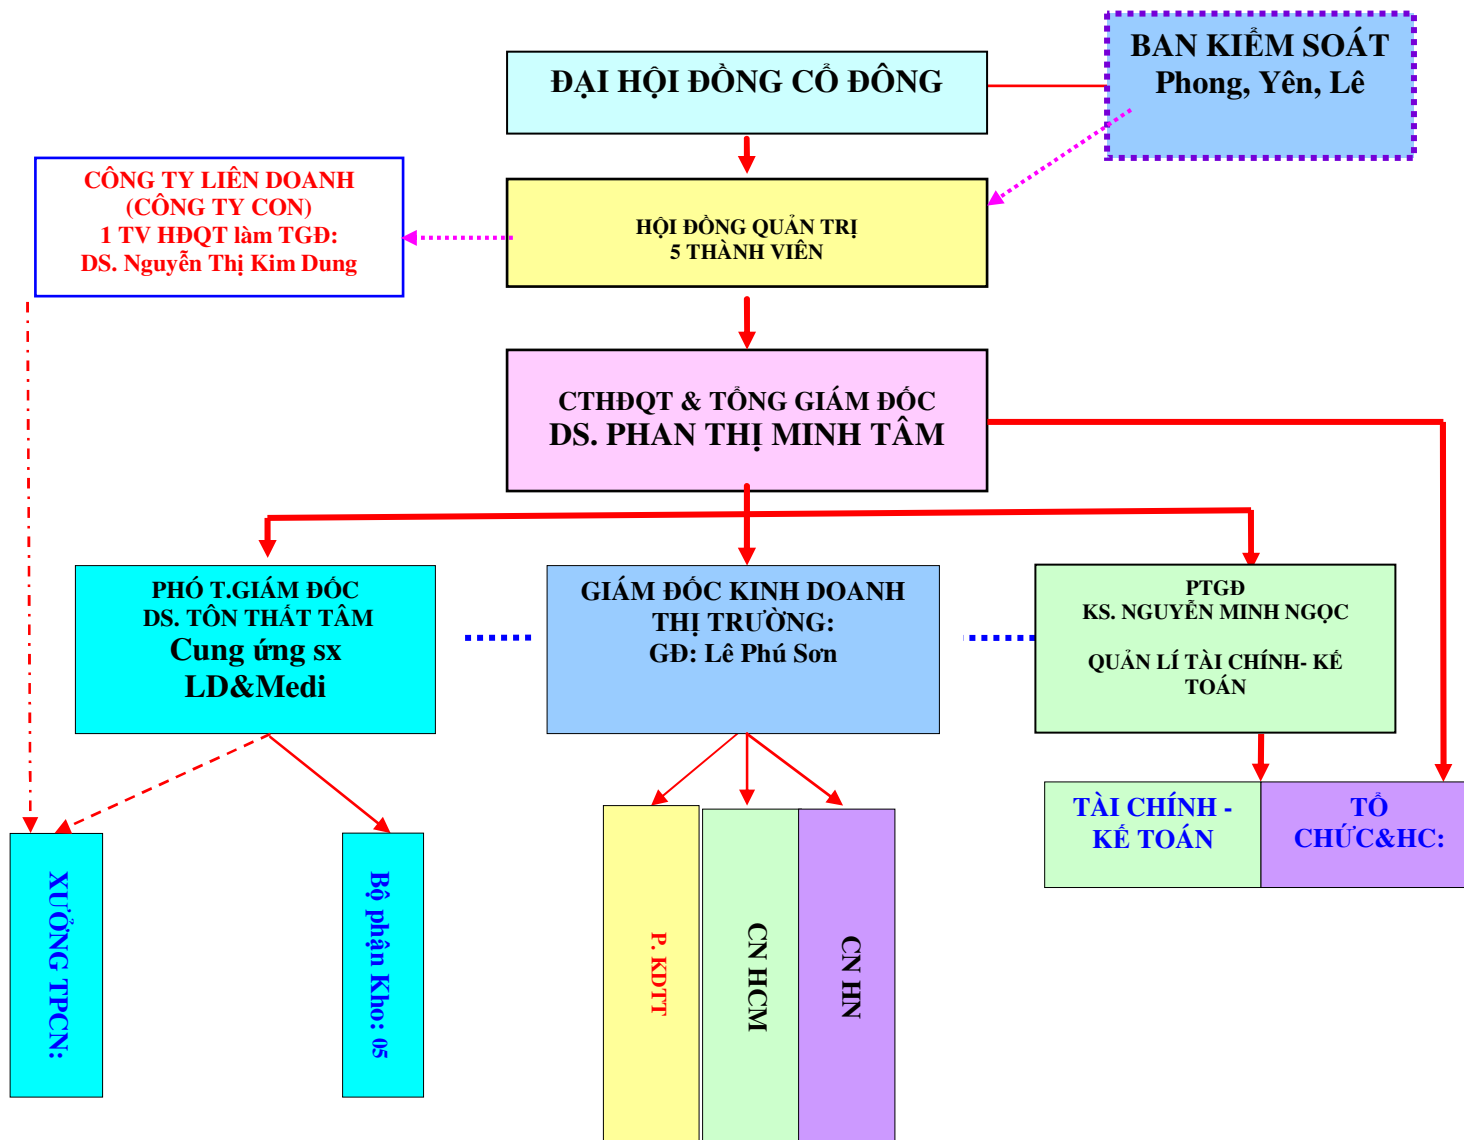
ĐẠI HỘI ĐỒNG CỔ ĐÔNG

BAN KIỂM SOÁT
Phong, Yên, Lê

CÔNG TY LIÊN DOANH
(CÔNG TY CON)
1 TV HĐQT làm TGĐ:
DS. Nguyễn Thị Kim Dung

HỘI ĐỒNG QUẢN TRỊ
5 THÀNH VIÊN

CTHĐQT & TỔNG GIÁM ĐỐC
DS. PHAN THỊ MINH TÂM

PHÓ T.GIÁM ĐỐC
DS. TÔN THẤT TÂM
Cung ứng sx
LD&Medi

GIÁM ĐỐC KINH DOANH
THỊ TRƯỜNG:
GĐ: Lê Phú Sơn

PTGĐ
KS. NGUYỄN MINH NGỌC

QUẢN LÍ TÀI CHÍNH- KẾ TOÁN

TÀI CHÍNH - KẾ TOÁN

TỔ CHỨC&HC:

XƯỞNG TPCN:

Bộ phận Kho: 05

P. KDTT

CN HCM

CN HN